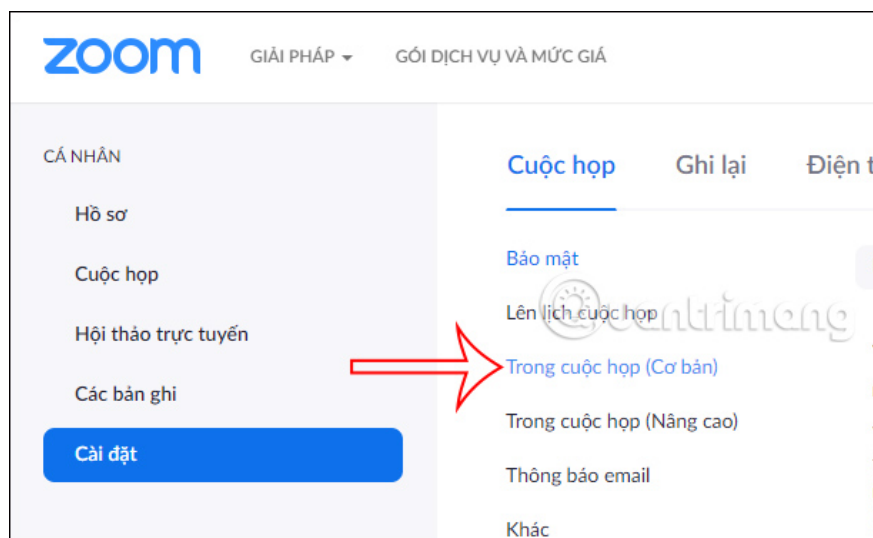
zoom GIẢI PHÁP GÓI DỊCH VỤ VÀ MỨC GIÁ

CÁ NHÂN

Hồ sơ

Cuộc họp

Hội thảo trực tuyến

Các bản ghi

Cài đặt

Cuộc họp Ghi lại Điện t

Bảo mật

Lên lịch cuộc họp

Trong cuộc họp (Cơ bản)

Trong cuộc họp (Nâng cao)

Thông báo email

Khác

quantrimang